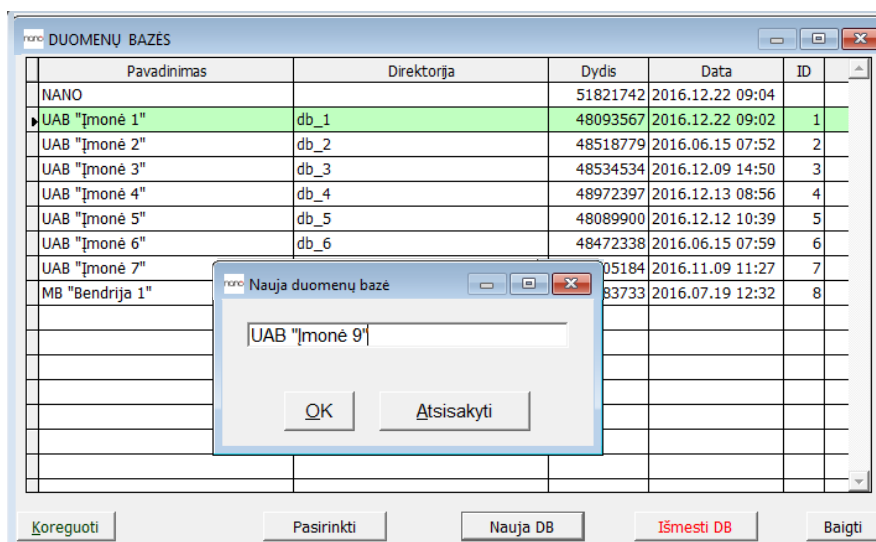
nano DUOMENŲ BAZĖS

| Pavadinimas | Direktorija | Dydis | Data | ID |
|---|---|---|---|---|
| NANO | | 51821742 | 2016.12.22 09:04 | |
| UAB "Įmonė 1" | db_1 | 48093567 | 2016.12.22 09:02 | 1 |
| UAB "Įmonė 2" | db_2 | 48518779 | 2016.06.15 07:52 | 2 |
| UAB "Įmonė 3" | db_3 | 48534534 | 2016.12.09 14:50 | 3 |
| UAB "Įmonė 4" | db_4 | 48972397 | 2016.12.13 08:56 | 4 |
| UAB "Įmonė 5" | db_5 | 48089900 | 2016.12.12 10:39 | 5 |
| UAB "Įmonė 6" | db_6 | 48472338 | 2016.06.15 07:59 | 6 |
| UAB "Įmonė 7" | | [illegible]05184 | 2016.11.09 11:27 | 7 |
| MB "Bendrija 1" | | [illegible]83733 | 2016.07.19 12:32 | 8 |

nano Nauja duomenų bazė

UAB "Įmonė 9"

OK

Atsisakyti

Koreguoti

Pasirinkti

Nauja DB

Išmesti DB

Baigti